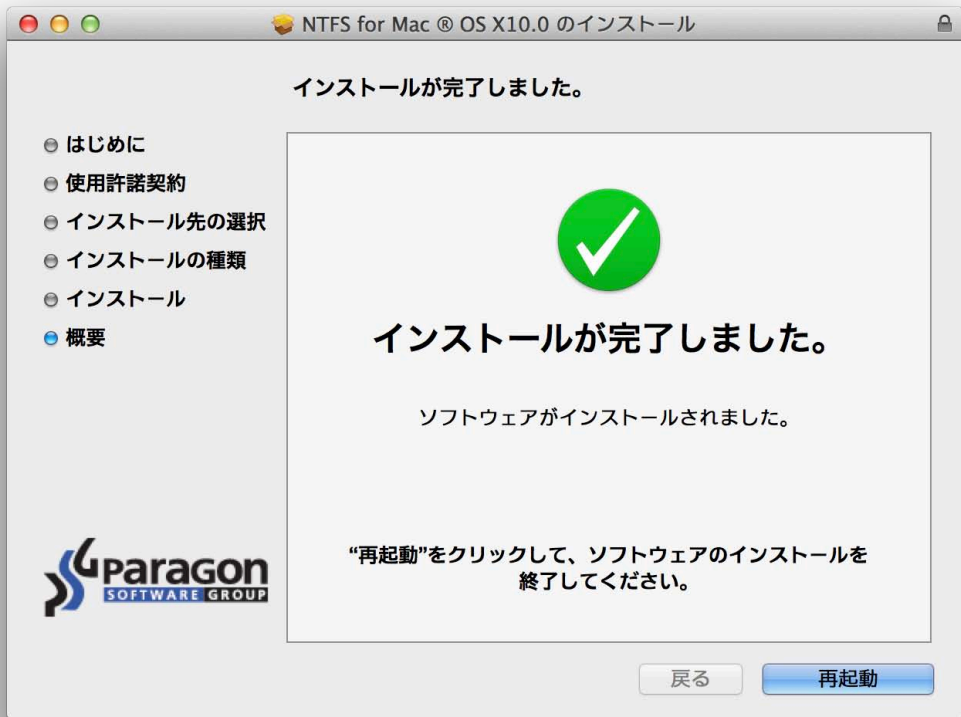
NTFS for Mac ® OS X10.0 のインストール

インストールが完了しました。

はじめに
使用許諾契約
インストール先の選択
インストールの種類
インストール
概要

インストールが完了しました。

ソフトウェアがインストールされました。

“再起動”をクリックして、ソフトウェアのインストールを終了してください。

Paragon
SOFTWARE GROUP

戻る
再起動